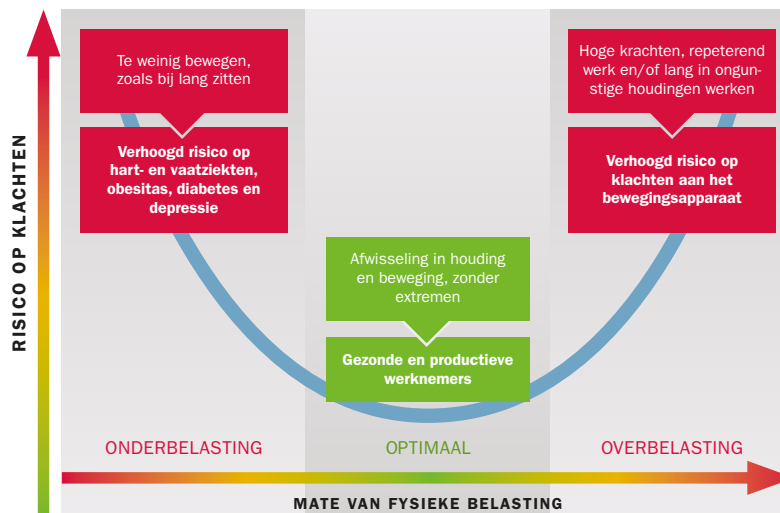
RISICO OP KLACHTEN

Te weinig bewegen, zoals bij lang zitten

Verhoogd risico op hart- en vaatziekten, obesitas, diabetes en depressie

Afwisseling in houding en beweging, zonder extremen

Gezonde en productieve werknemers

Hoge krachten, repeterend werk en/of lang in ongunstige houdingen werken

Verhoogd risico op klachten aan het bewegingsapparaat

ONDERBELASTING

OPTIMAAL

OVERBELASTING

MATE VAN FYSIEKE BELASTING